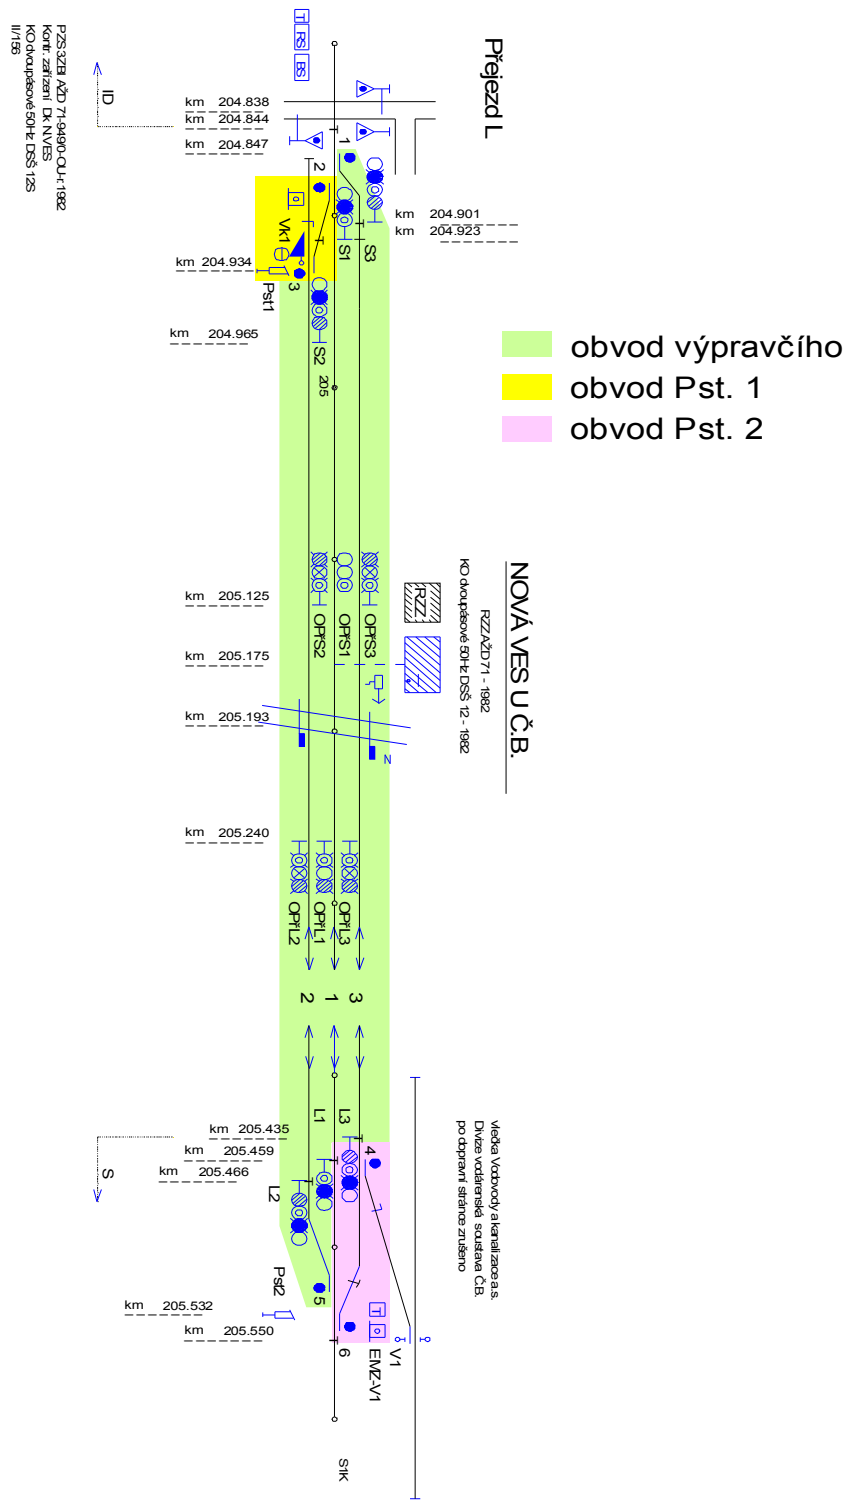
Přejezd L

PZS 3ZBI AŽD 71-9490-OU-r.1982
Kontr. zařízení DK NVES
KO dvoupásové 50Hz DSŠ 12S
II/156

ID

Ti RS BS

km 204.838
km 204.844
km 204.847

1
2

km 204.901
km 204.923

S1
S3
Vk1
3
Pst1

km 204.934

km 204.965

S2
205

obvod výpravčího
obvod Pst. 1
obvod Pst. 2

NOVÁ VES U Č.B.
RZZ AŽD 71 - 1982
KO dvoupásové 50Hz DSŠ 12 - 1982

RZZ

km 205.125
OPřS2
OPřS1
OPřS3

km 205.175

km 205.193
N

km 205.240
OPřL2
OPřL1
OPřL3

2
1
3

L1
L3

km 205.435
km 205.459
km 205.466

S

L2
4

Vlečka Vodovody a kanalizace a.s.
Divize vodárenská soustava Č.B.
po dopravní stránce zrušeno

Pst2
5

km 205.532
km 205.550

6
V1
EMZ-V1

S1K